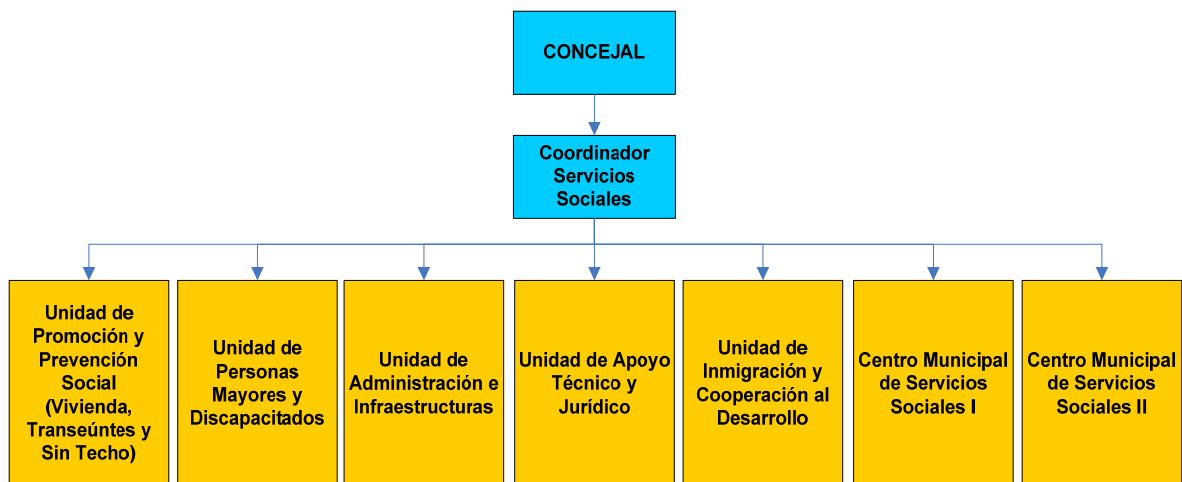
CONCEJAL

Coordinador Servicios Sociales

Unidad de Promoción y Prevención Social (Vivienda, Transeúntes y Sin Techo)

Unidad de Personas Mayores y Discapacitados

Unidad de Administración e Infraestructuras

Unidad de Apoyo Técnico y Jurídico

Unidad de Inmigración y Cooperación al Desarrollo

Centro Municipal de Servicios Sociales I

Centro Municipal de Servicios Sociales II